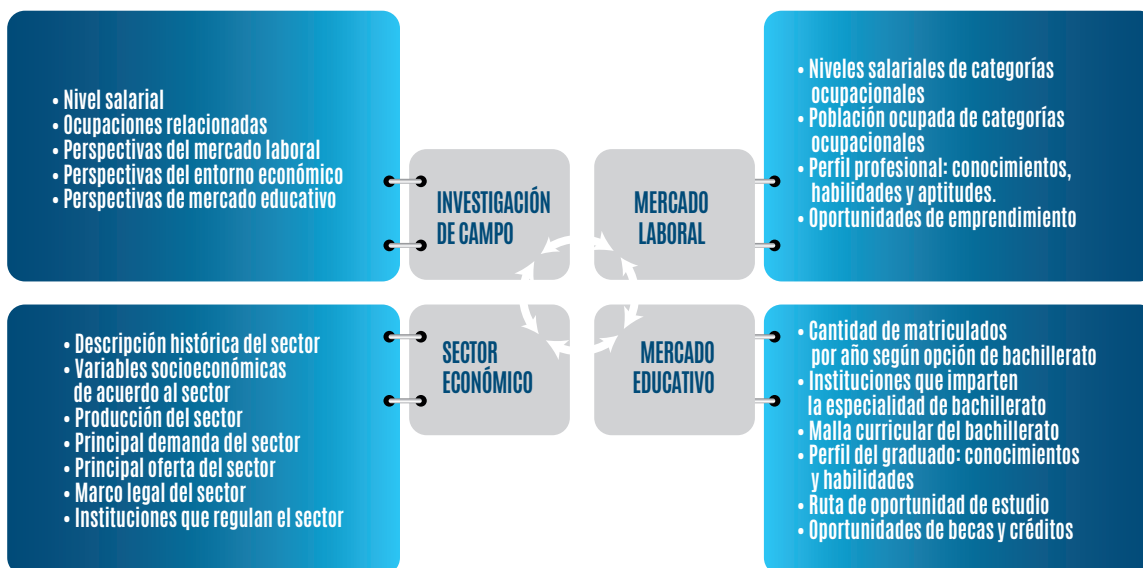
• Nivel salarial
• Ocupaciones relacionadas
• Perspectivas del mercado laboral
• Perspectivas del entorno económico
• Perspectivas de mercado educativo

INVESTIGACIÓN DE CAMPO

MERCADO LABORAL

• Niveles salariales de categorías ocupacionales
• Población ocupada de categorías ocupacionales
• Perfil profesional: conocimientos, habilidades y aptitudes.
• Oportunidades de emprendimiento

• Descripción histórica del sector
• Variables socioeconómicas de acuerdo al sector
• Producción del sector
• Principal demanda del sector
• Principal oferta del sector
• Marco legal del sector
• Instituciones que regulan el sector

SECTOR ECONÓMICO

MERCADO EDUCATIVO

• Cantidad de matriculados por año según opción de bachillerato
• Instituciones que imparten la especialidad de bachillerato
• Malla curricular del bachillerato
• Perfil del graduado: conocimientos y habilidades
• Ruta de oportunidad de estudio
• Oportunidades de becas y créditos